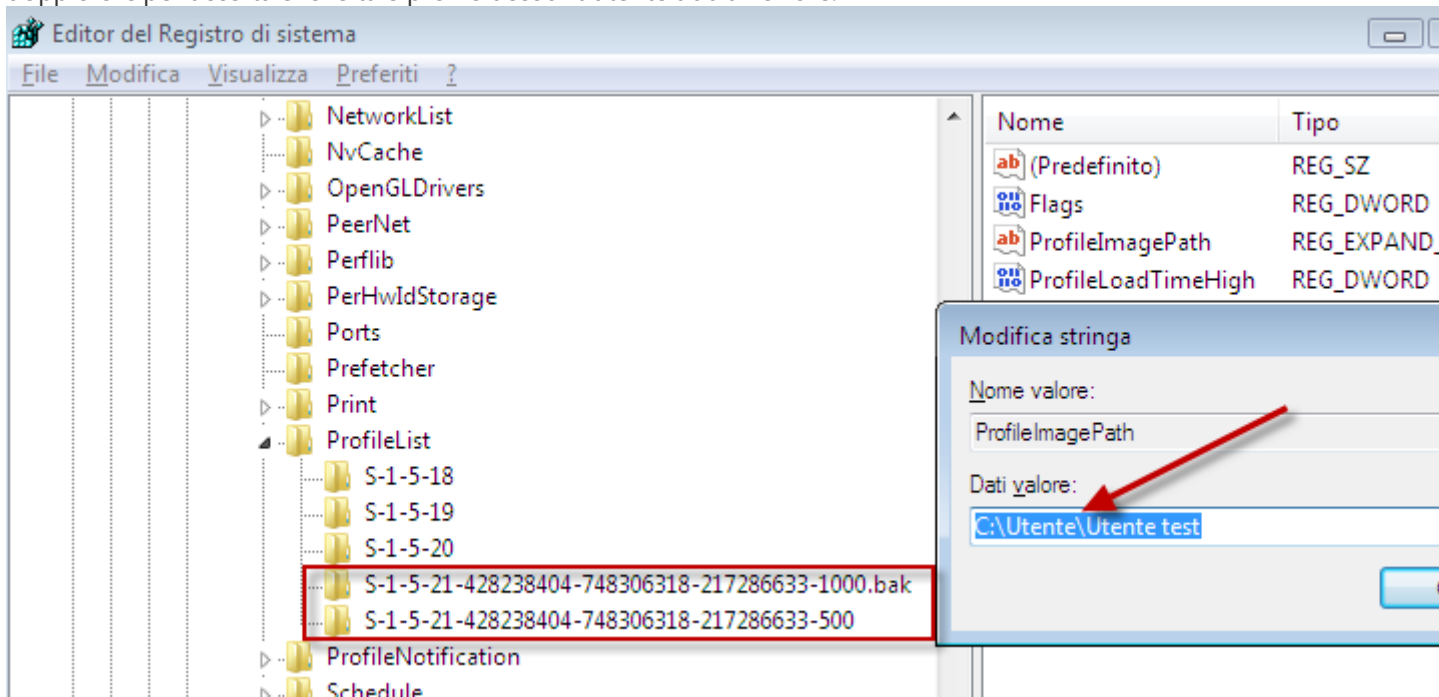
Editor del Registro di sistema

File Modifica Visualizza Preferiti ?

NetworkList
NvCache
OpenGLDrivers
PeerNet
Perflib
PerHwIdStorage
Ports
Prefetcher
Print
ProfileList
S-1-5-18
S-1-5-19
S-1-5-20
S-1-5-21-428238404-748306318-217286633-1000.bak
S-1-5-21-428238404-748306318-217286633-500
ProfileNotification
Schedule

| Nome | Tipo |
|---|---|
| (Predefinito) | REG_SZ |
| Flags | REG_DWORD |
| ProfileImagePath | REG_EXPAND_ |
| ProfileLoadTimeHigh | REG_DWORD |

Modifica stringa

Nome valore:
ProfileImagePath

Dati valore:
C:\Utente\Utente test